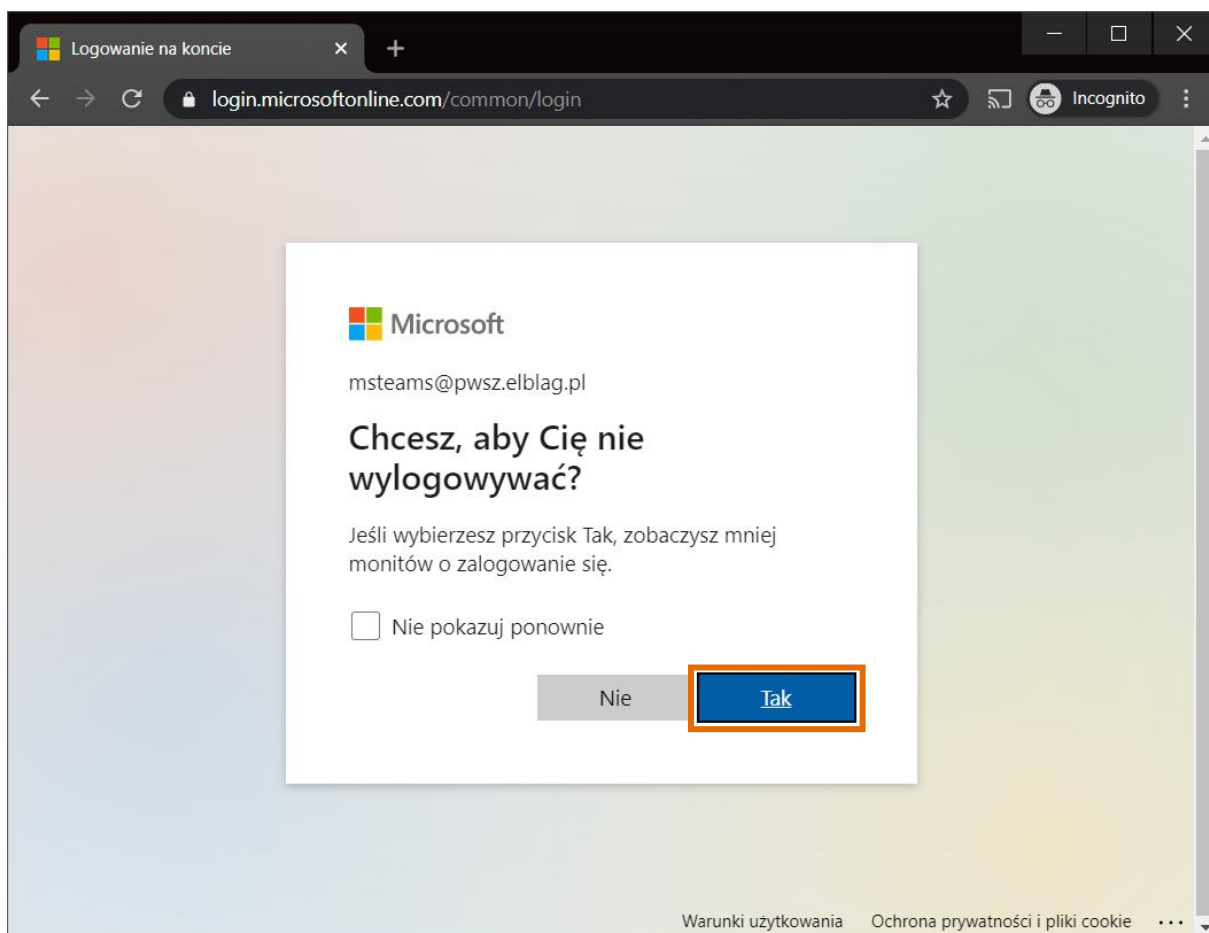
Logowanie na koncie

login.microsoftonline.com/common/login

Incognito

Microsoft

msteams@pwsz.elblag.pl

Chcesz, aby Cię nie wylogowywać?

Jeśli wybierzesz przycisk Tak, zobaczysz mniej monitów o zalogowanie się.

Nie pokazuj ponownie

Nie

Tak

Warunki użytkowania Ochrona prywatności i pliki cookie ...